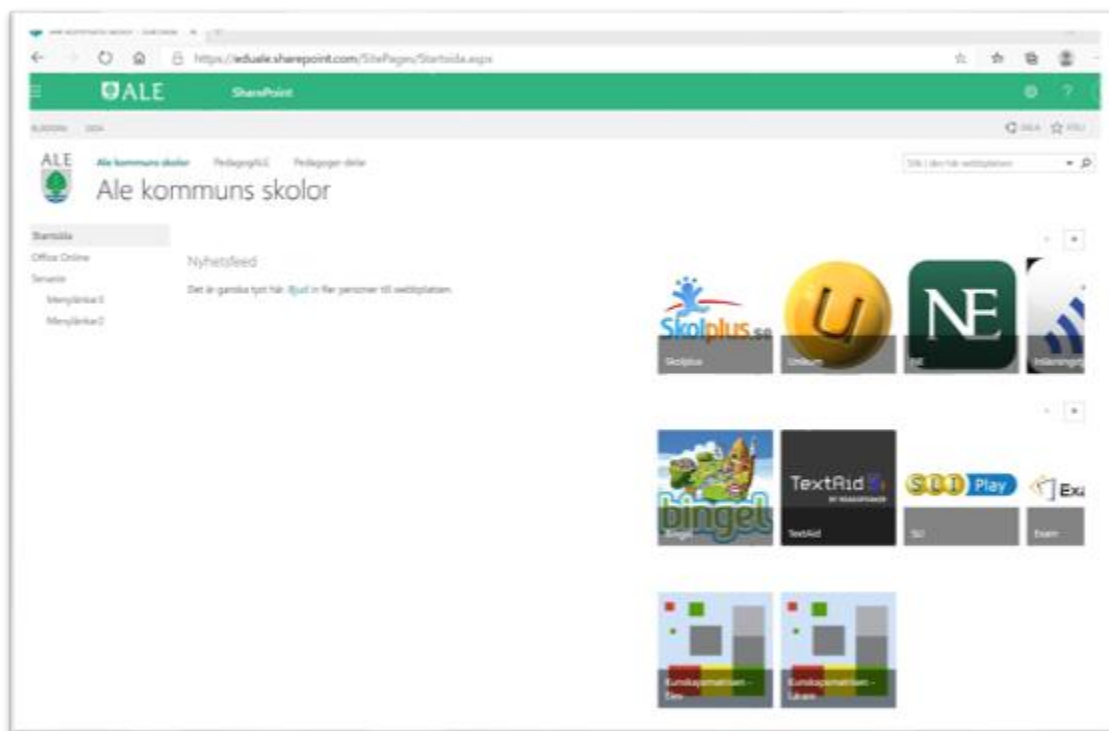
https://eduale.sharepoint.com/SitePages/Startsida.aspx

ALE SharePoint

BLÄDDRA SIDA

DELA FÖLJ

ALE

Ale kommuns skolor PedagogALE Pedagoger dela

Sök i den här webbplatsen

Ale kommuns skolor

Startsida
Office Online
Senaste
Menylänk1
Menylänk2

Nyhetsfeed

Det är ganska tyst här. Bjud in fler personer till webbplatsen.

Skolplus.se
Skolplus

Unikum

NE
NE

Inläsningstjänst

bingel
Bingel

TextAid
TextAid

SLI Play
SLI

Exam
Exam

Kunskapsmatrisen - Elev

Kunskapsmatrisen - Lärare